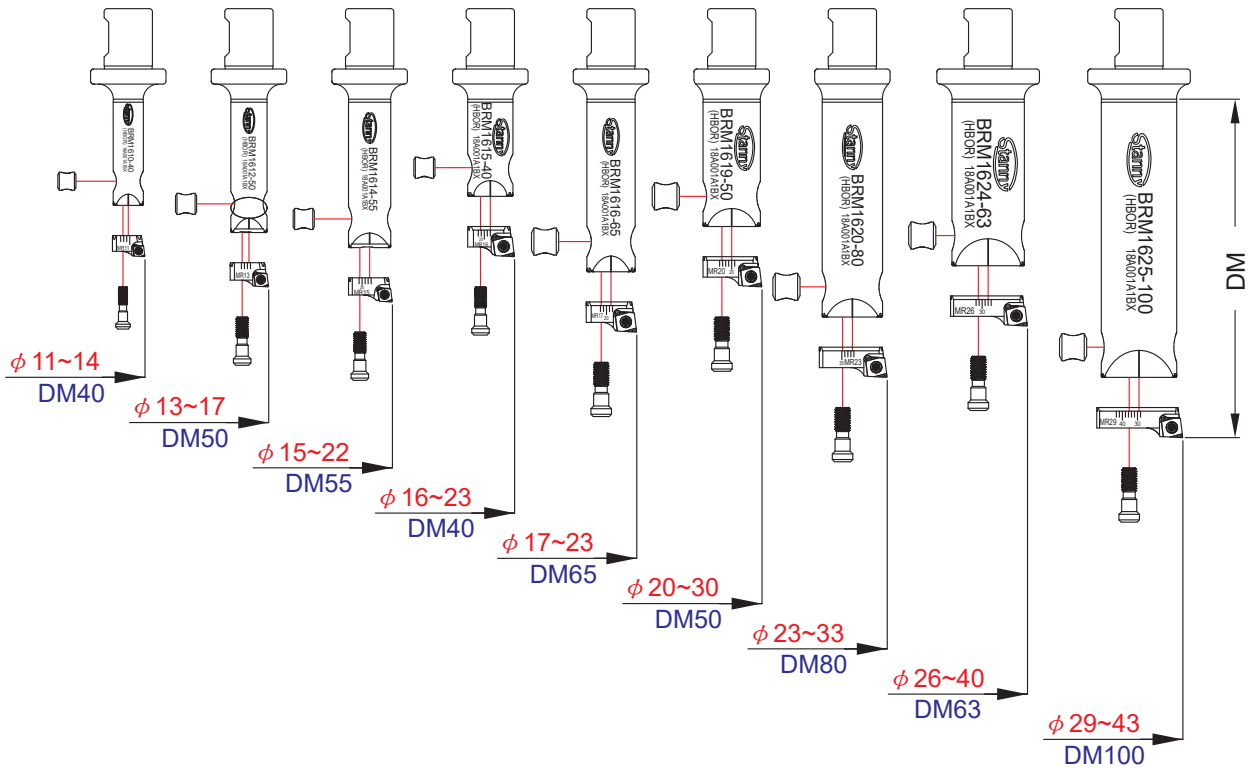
BRM1610-40
(HBOR) 18A001A1BX
BRM1612-50
(HBOR) 18A001A1BX
BRM1614-55
(HBOR) 18A001A1BX
BRM1615-40
(HBOR) 18A001A1BX
BRM1616-65
(HBOR) 18A001A1BX
BRM1619-50
(HBOR) 18A001A1BX
BRM1620-80
(HBOR) 18A001A1BX
BRM1624-63
(HBOR) 18A001A1BX
BRM1625-100
(HBOR) 18A001A1BX

MR13
MR15
MR16
MR17
MR20
MR23
MR26
MR29

DM

$\phi$ 11~14
DM40
$\phi$ 13~17
DM50
$\phi$ 15~22
DM55
$\phi$ 16~23
DM40
$\phi$ 17~23
DM65
$\phi$ 20~30
DM50
$\phi$ 23~33
DM80
$\phi$ 26~40
DM63
$\phi$ 29~43
DM100